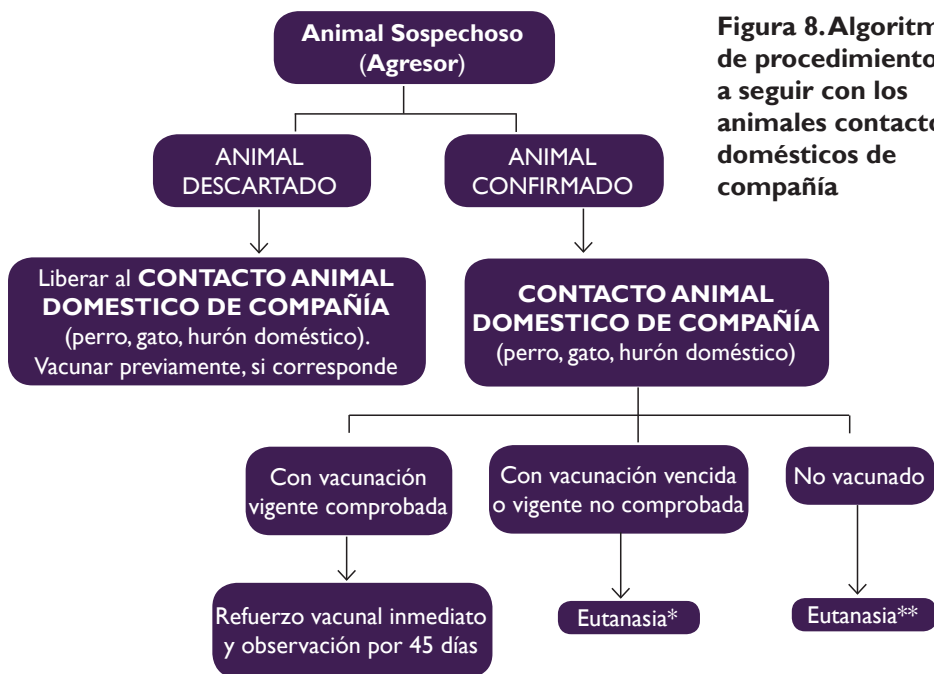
Animal Sospechoso (Agresor)

ANIMAL DESCARTADO

ANIMAL CONFIRMADO

Figura 8. Algoritm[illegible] de procedimiento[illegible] a seguir con los animales contacto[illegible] domésticos de compañía

Liberar al CONTACTO ANIMAL DOMESTICO DE COMPAÑÍA (perro, gato, hurón doméstico). Vacunar previamente, si corresponde

CONTACTO ANIMAL DOMESTICO DE COMPAÑÍA (perro, gato, hurón doméstico)

Con vacunación vigente comprobada

Con vacunación vencida o vigente no comprobada

No vacunado

Refuerzo vacunal inmediato y observación por 45 días

Eutanasia*

Eutanasia**